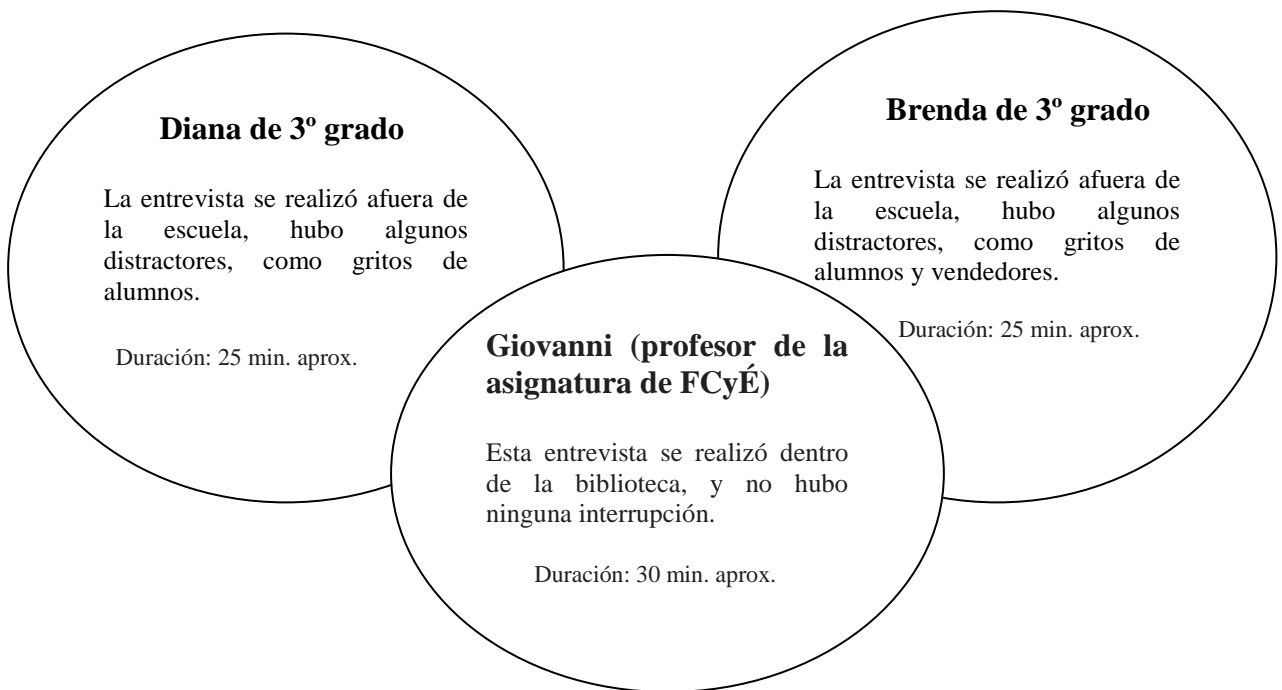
Diana de 3º grado

La entrevista se realizó afuera de la escuela, hubo algunos distractores, como gritos de alumnos.

Duración: 25 min. aprox.

Brenda de 3º grado

La entrevista se realizó afuera de la escuela, hubo algunos distractores, como gritos de alumnos y vendedores.

Duración: 25 min. aprox.

Giovanni (profesor de la asignatura de FCyÉ)

Esta entrevista se realizó dentro de la biblioteca, y no hubo ninguna interrupción.

Duración: 30 min. aprox.